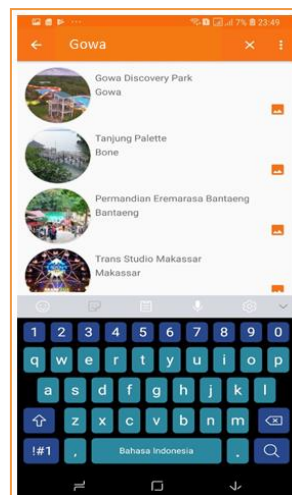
7% 23:49

Gowa

Gowa Discovery Park
Gowa

Tanjung Palette
Bone

Permandian Eremarasa Bantaeng
Bantaeng

Trans Studio Makassar
Makassar

1 2 3 4 5 6 7 8 9 0
q w e r t y u i o p
a s d f g h j k l
z x c v b n m
!#1 , Bahasa Indonesia .